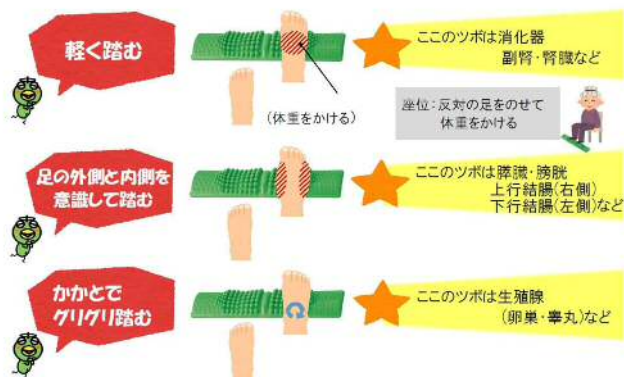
軽く踏む

(体重をかける)

ここのツボは消化器
副腎・腎臓など

座位：反対の足をのせて
体重をかける

足の外側と内側を
意識して踏む

ここのツボは膵臓・膀胱
上行結腸(右側)
下行結腸(左側)など

かかとで
グリグリ踏む

ここのツボは生殖腺
(卵巣・睾丸)など